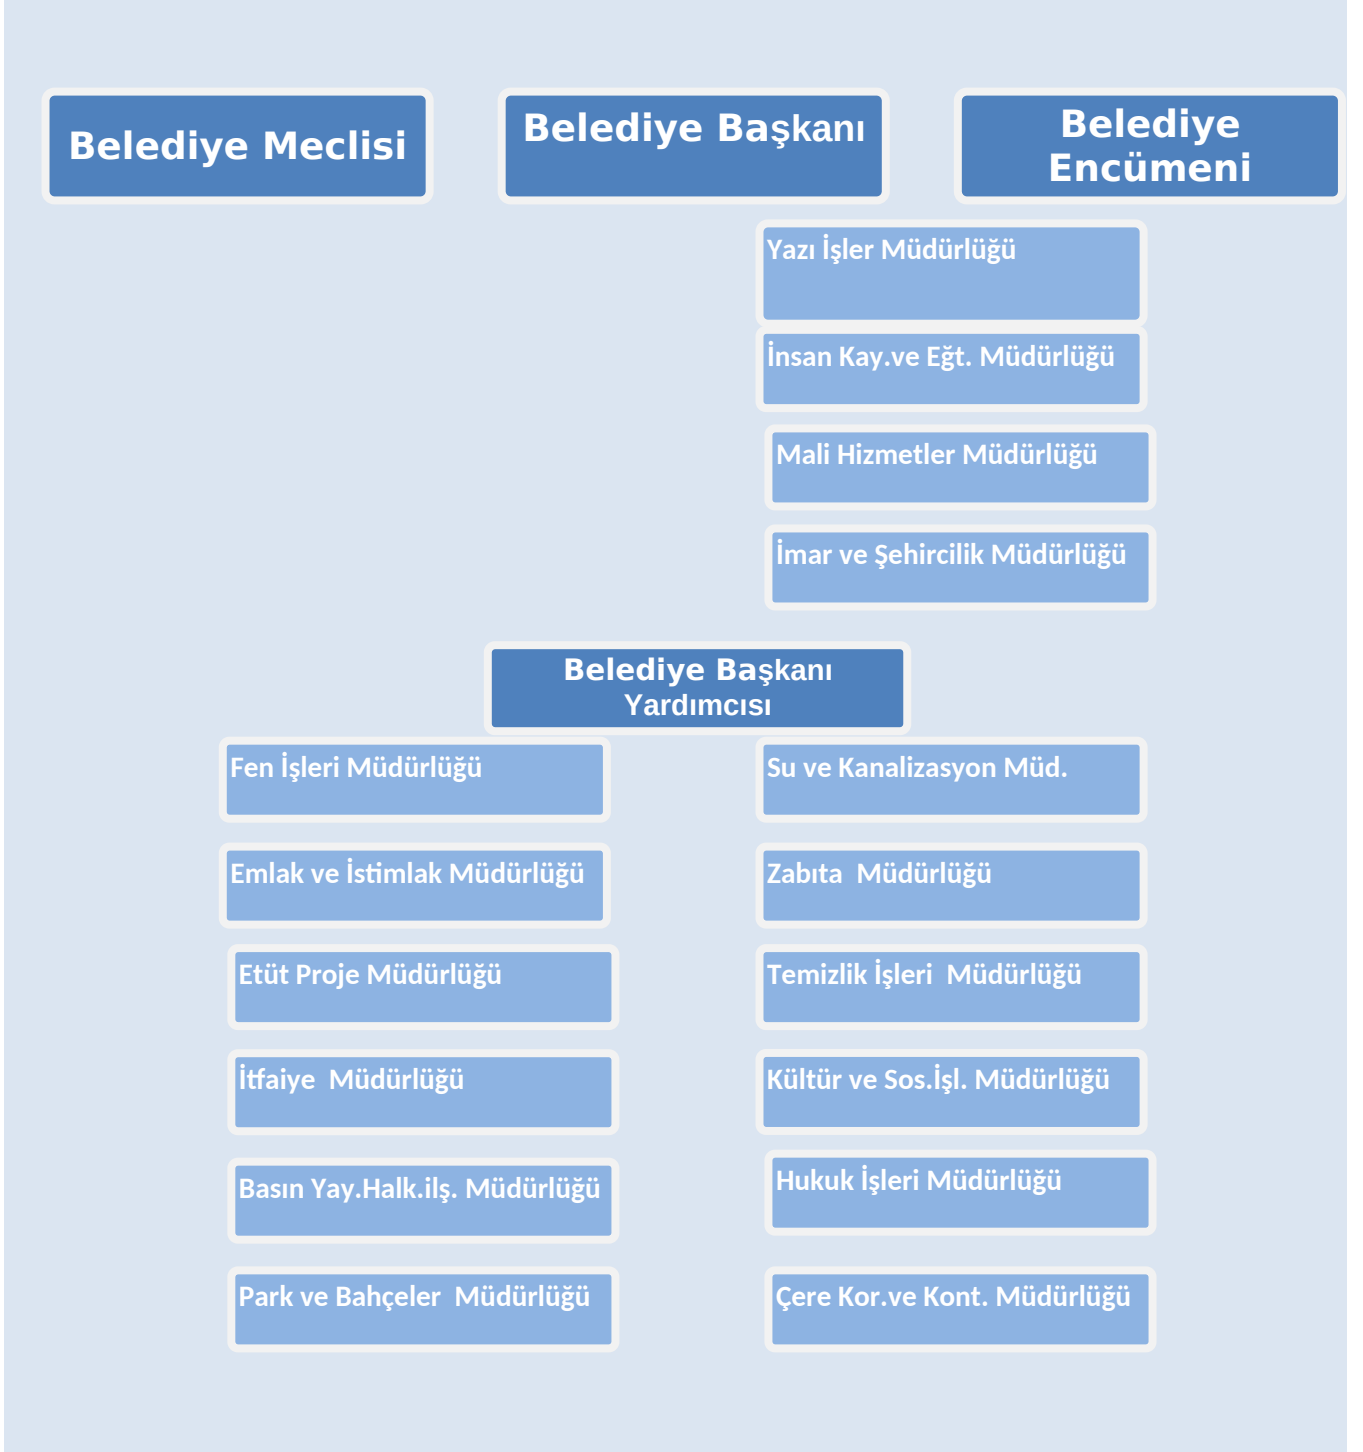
Belediye Meclisi

Belediye Başkanı

Belediye Encümeni

Yazı İşler Müdürlüğü

İnsan Kay.ve Eğt. Müdürlüğü

Mali Hizmetler Müdürlüğü

İmar ve Şehircilik Müdürlüğü

Belediye Başkanı Yardımcısı

Fen İşleri Müdürlüğü

Su ve Kanalizasyon Müd.

Emlak ve İstimlak Müdürlüğü

Zabıta Müdürlüğü

Etüt Proje Müdürlüğü

Temizlik İşleri Müdürlüğü

İtfaiye Müdürlüğü

Kültür ve Sos.İşl. Müdürlüğü

Basın Yay.Halk.ilş. Müdürlüğü

Hukuk İşleri Müdürlüğü

Park ve Bahçeler Müdürlüğü

Çere Kor.ve Kont. Müdürlüğü